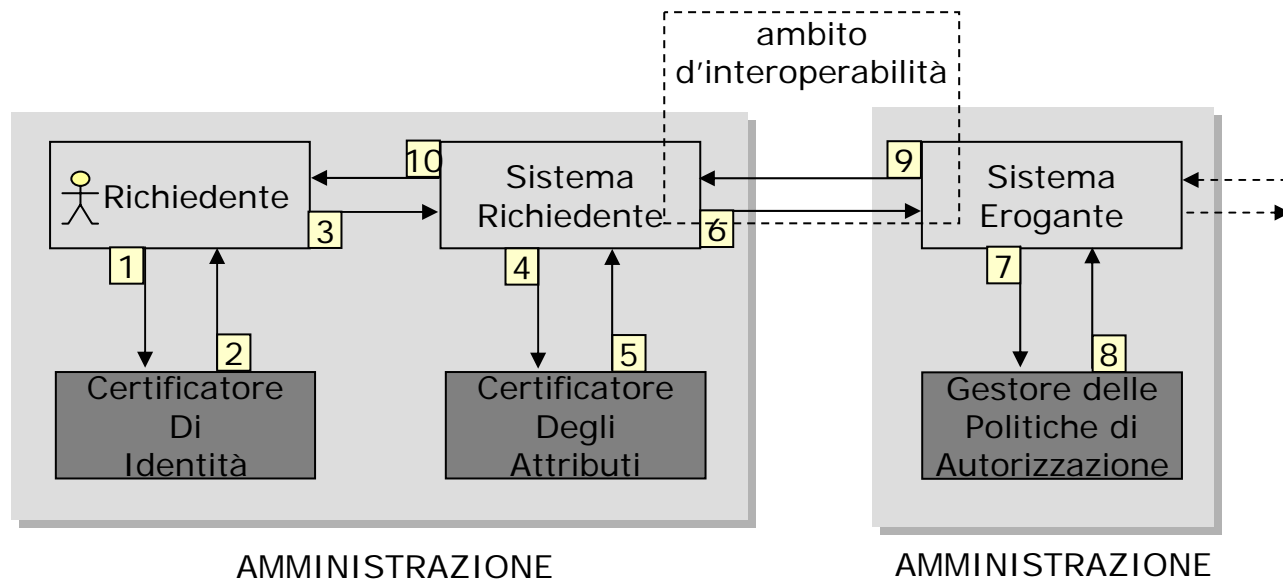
ambito d'interoperabilità

Richiedente

10

Sistema Richiedente

9

Sistema Erogante

3

6

1

2

4

5

7

8

Certificatore Di Identità

Certificatore Degli Attributi

Gestore delle Politiche di Autorizzazione

AMMINISTRAZIONE

AMMINISTRAZIONE